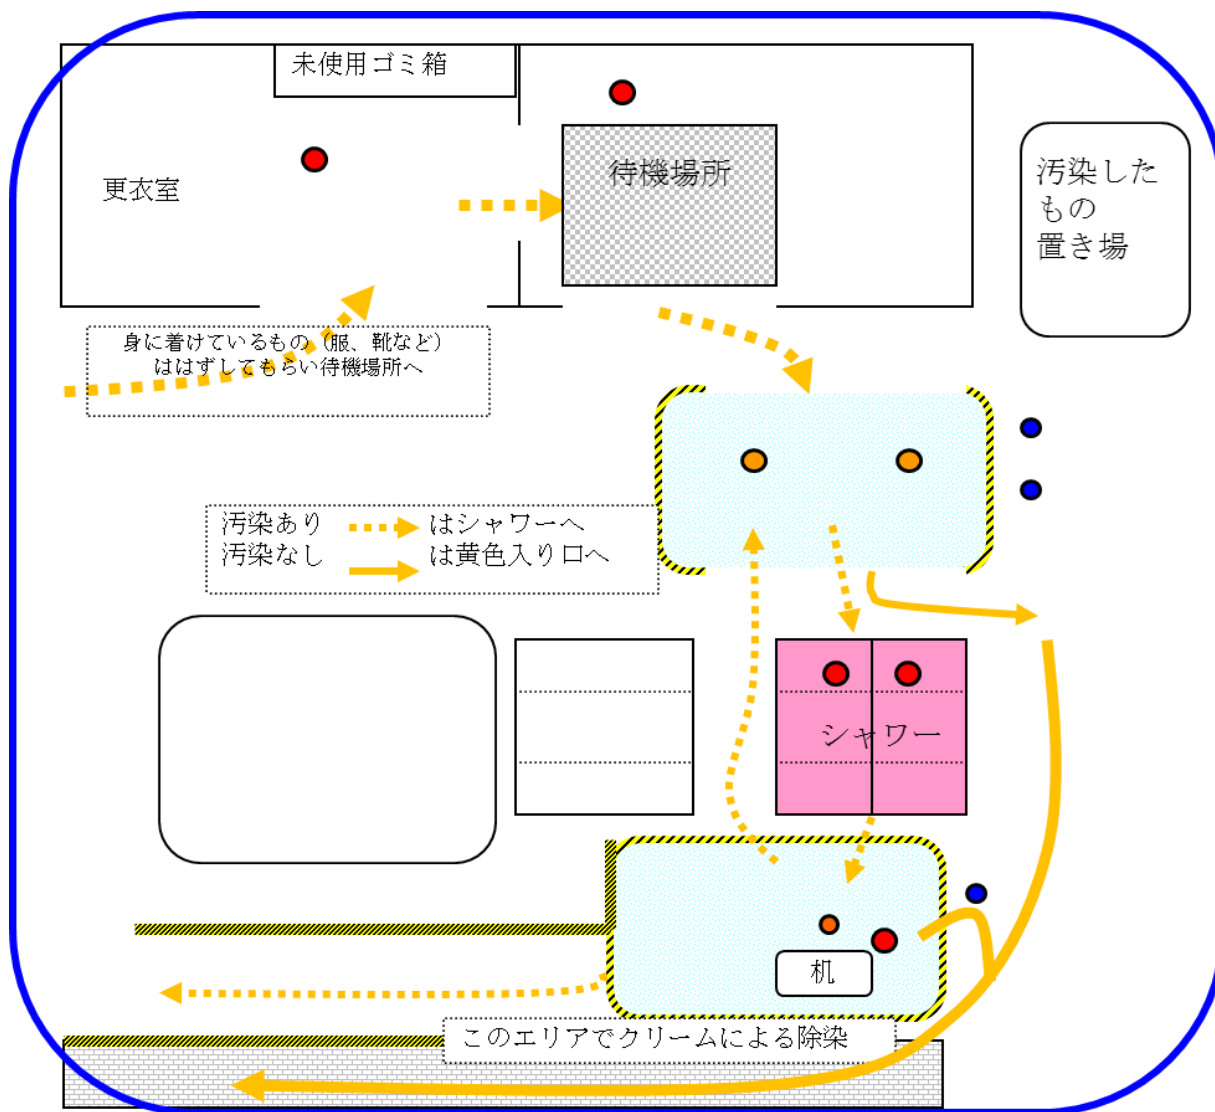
未使用ゴミ箱

更衣室

待機場所

汚染したもの置き場

身に着けているもの（服、靴など）ははずしてもらい待機場所へ

汚染あり　は シャワーへ
汚染なし　は 黄色入り口へ

シャワー

机

このエリアでクリームによる除染